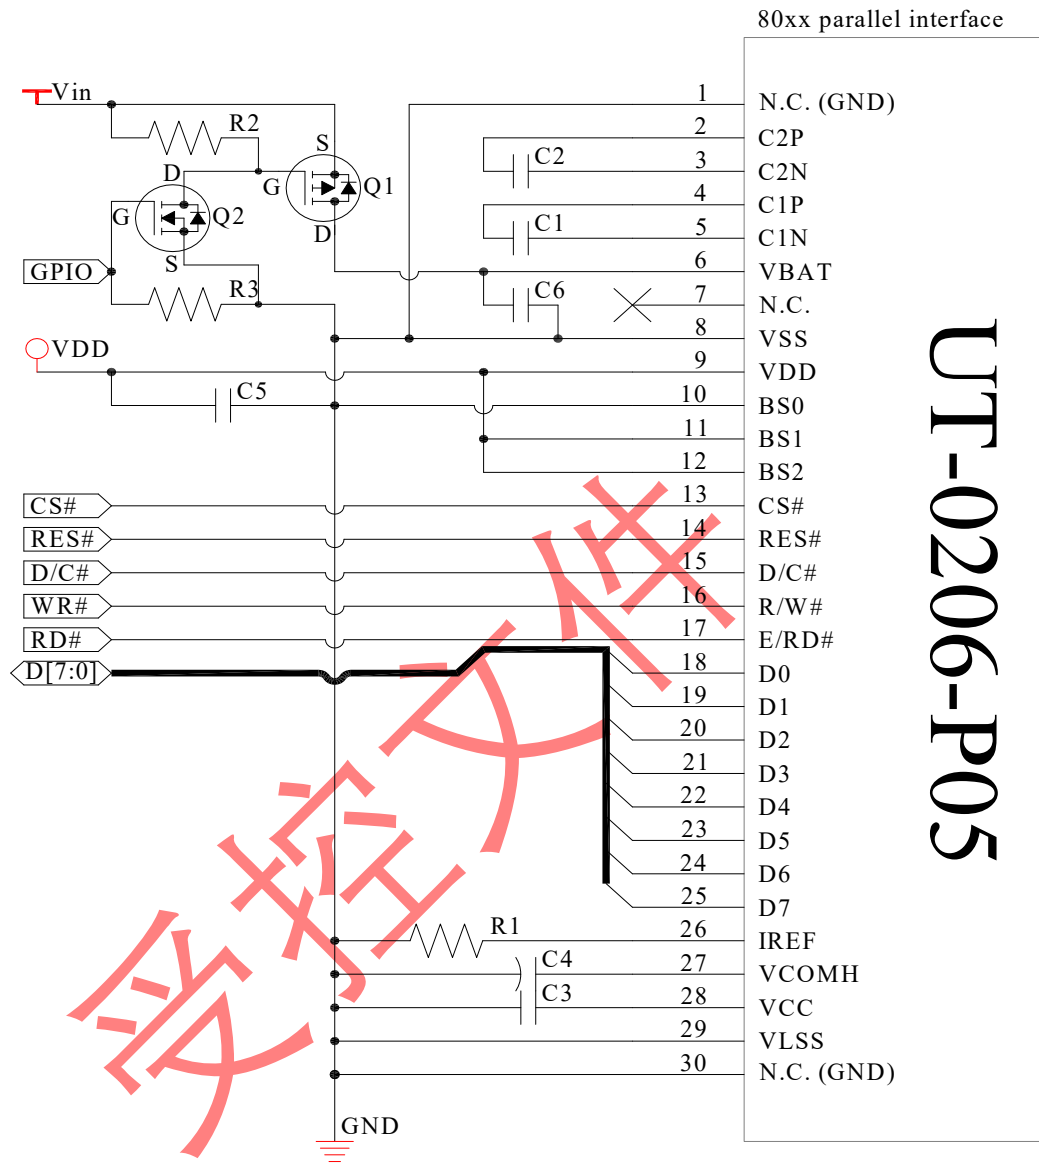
80xx parallel interface

Vin
R2
S
D
G
Q1
G
Q2
D
S
GPIO
R3
VDD
C5
C2
C1
C6
CS#
RES#
D/C#
WR#
RD#
D[7:0]
R1
C4
C3
GND

| | |
|---|---|
| 1 | N.C. (GND) |
| 2 | C2P |
| 3 | C2N |
| 4 | C1P |
| 5 | C1N |
| 6 | VBAT |
| 7 | N.C. |
| 8 | VSS |
| 9 | VDD |
| 10 | BS0 |
| 11 | BS1 |
| 12 | BS2 |
| 13 | CS# |
| 14 | RES# |
| 15 | D/C# |
| 16 | R/W# |
| 17 | E/RD# |
| 18 | D0 |
| 19 | D1 |
| 20 | D2 |
| 21 | D3 |
| 22 | D4 |
| 23 | D5 |
| 24 | D6 |
| 25 | D7 |
| 26 | IREF |
| 27 | VCOMH |
| 28 | VCC |
| 29 | VLSS |
| 30 | N.C. (GND) |

UT-0206-P05

受控文件